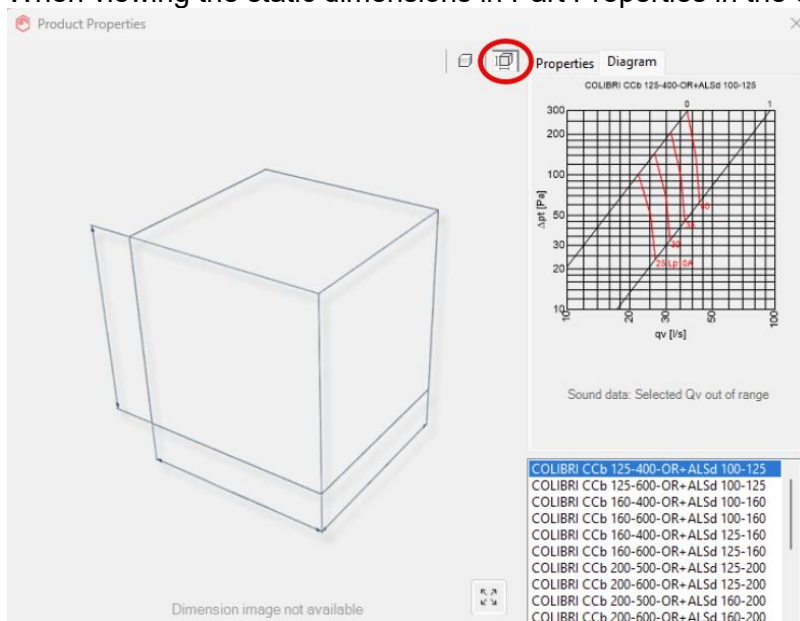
When viewing the static dimensions in Part Properties in the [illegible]

Product Properties

×

Properties Diagram

COLIBRI CCb 125-400-OR+ALSd 100-125

300
200
100
50
40
30
20
10

0
1

Δpt [Pa]

45
35
30
25 Lp [dBA]

10
20
30
50
100

qv [l/s]

Sound data: Selected Qv out of range

COLIBRI CCb 125-400-OR+ALSd 100-125
COLIBRI CCb 125-600-OR+ALSd 100-125
COLIBRI CCb 160-400-OR+ALSd 100-160
COLIBRI CCb 160-600-OR+ALSd 100-160
COLIBRI CCb 160-400-OR+ALSd 125-160
COLIBRI CCb 160-600-OR+ALSd 125-160
COLIBRI CCb 200-500-OR+ALSd 125-200
COLIBRI CCb 200-600-OR+ALSd 125-200
COLIBRI CCb 200-500-OR+ALSd 160-200
COLIBRI CCb 200-600-OR+ALSd 160-200

Dimension image not available